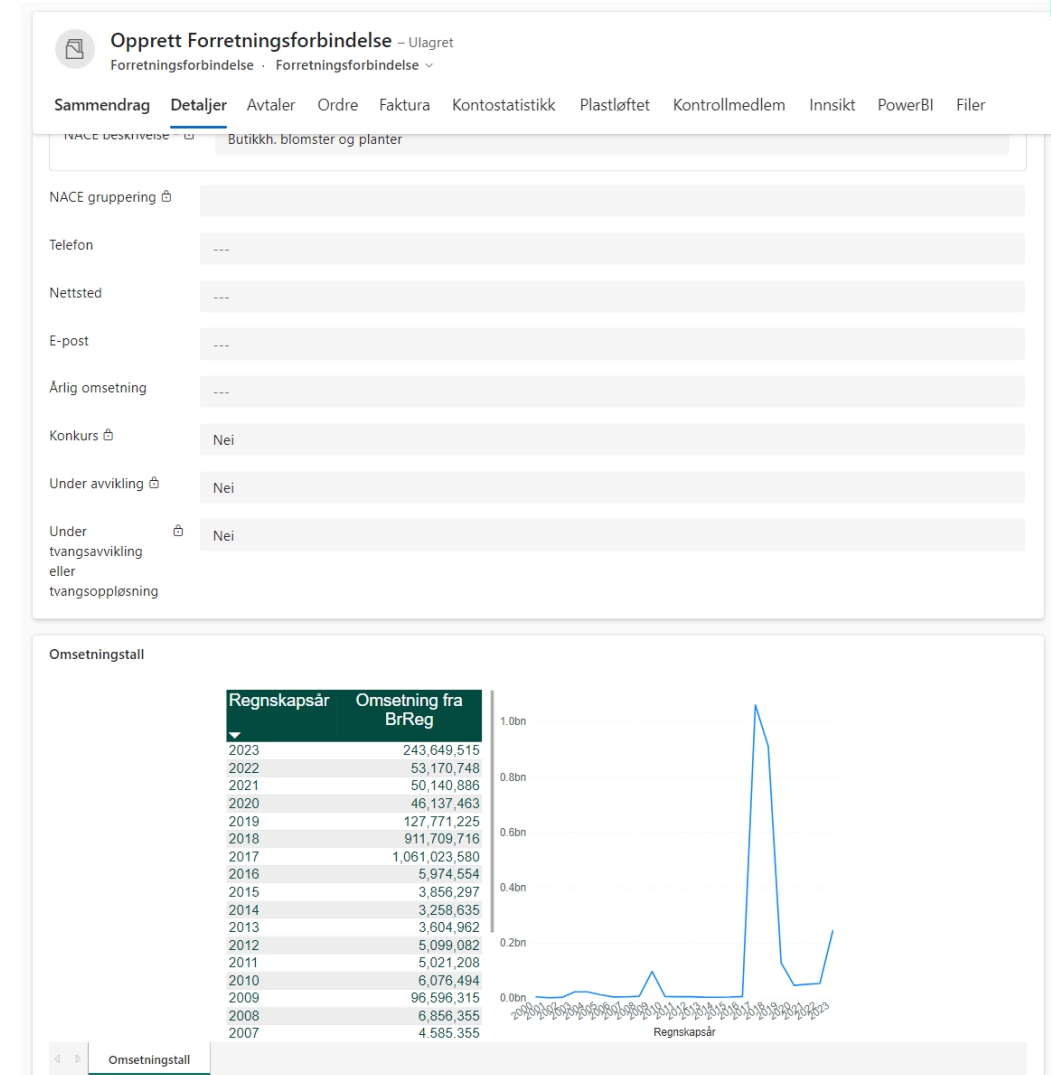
Opprett Forretningsforbindelse – Ulagret
Forretningsforbindelse · Forretningsforbindelse

Sammendrag Detaljer Avtaler Ordre Faktura Kontostatistikk Plastløftet Kontrollmedlem Innsikt PowerBI Filer

NACE beskrivelse
Butikkh. blomster og planter

NACE gruppering

Telefon
---

Nettsted
---

E-post
---

Årlig omsetning
---

Konkurs
Nei

Under avvikling
Nei

Under tvangsavvikling eller tvangsoppløsning
Nei

Omsetningstall

| Regnskapsår | Omsetning fra BrReg |
|---|---|
| 2023 | 243,649,515 |
| 2022 | 53,170,748 |
| 2021 | 50,140,886 |
| 2020 | 46,137,463 |
| 2019 | 127,771,225 |
| 2018 | 911,709,716 |
| 2017 | 1,061,023,580 |
| 2016 | 5,974,554 |
| 2015 | 3,856,297 |
| 2014 | 3,258,635 |
| 2013 | 3,604,962 |
| 2012 | 5,099,082 |
| 2011 | 5,021,208 |
| 2010 | 6,076,494 |
| 2009 | 96,596,315 |
| 2008 | 6,856,355 |
| 2007 | 4,585,355 |

1.0bn
0.8bn
0.6bn
0.4bn
0.2bn
0.0bn
2000 2001 2002 2003 2004 2005 2006 2007 2008 2009 2010 2011 2012 2013 2014 2015 2016 2017 2018 2019 2020 2021 2022 2023
Regnskapsår

Omsetningstall